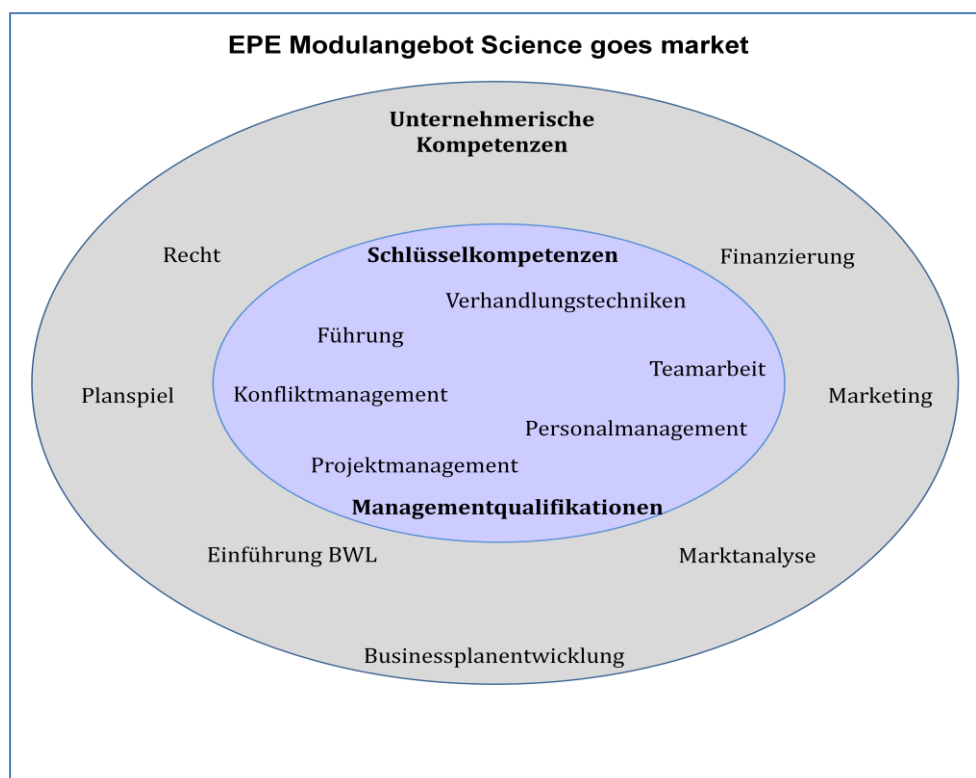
EPE Modulangebot Science goes market

Unternehmerische Kompetenzen

Recht

Finanzierung

Schlüsselkompetenzen

Verhandlungstechniken

Führung

Teamarbeit

Planspiel

Konfliktmanagement

Marketing

Personalmanagement

Projektmanagement

Managementqualifikationen

Einführung BWL

Marktanalyse

Businessplanentwicklung